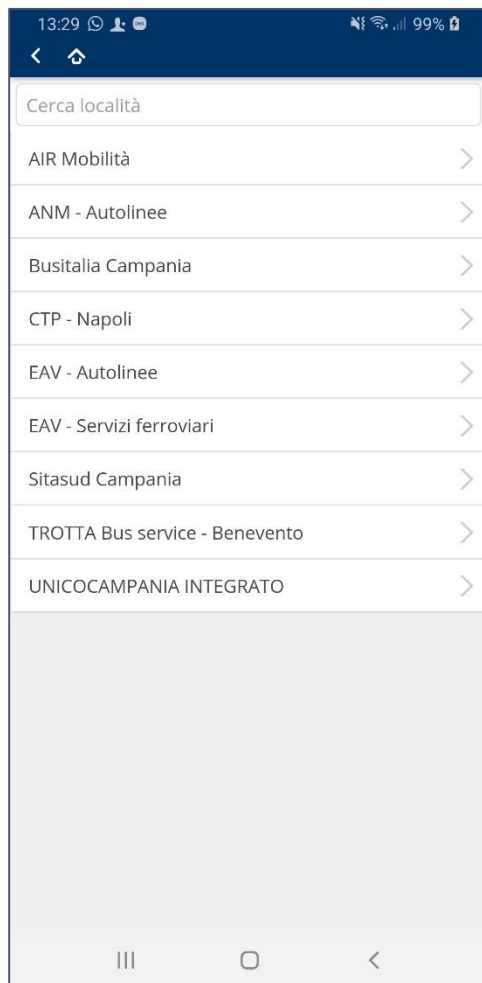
13:29 99%

Cerca località

AIR Mobilità

ANM - Autolinee

Busitalia Campania

CTP - Napoli

EAV - Autolinee

EAV - Servizi ferroviari

Sitasud Campania

TROTTA Bus service - Benevento

UNICOCAMPANIA INTEGRATO